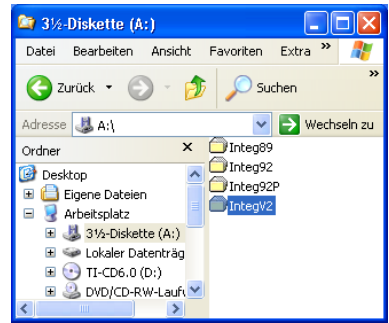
3½-Diskette (A:)

Datei Bearbeiten Ansicht Favoriten Extra »

Zurück Suchen »

Adresse A:\ Wechseln zu

Ordner ×

Desktop
Eigene Dateien
Arbeitsplatz
3½-Diskette (A:)
Lokaler Datenträg
TI-CD6.0 (D:)
DVD/CD-RW-Lauf

Integ89
Integ92
Integ92P
IntegV2